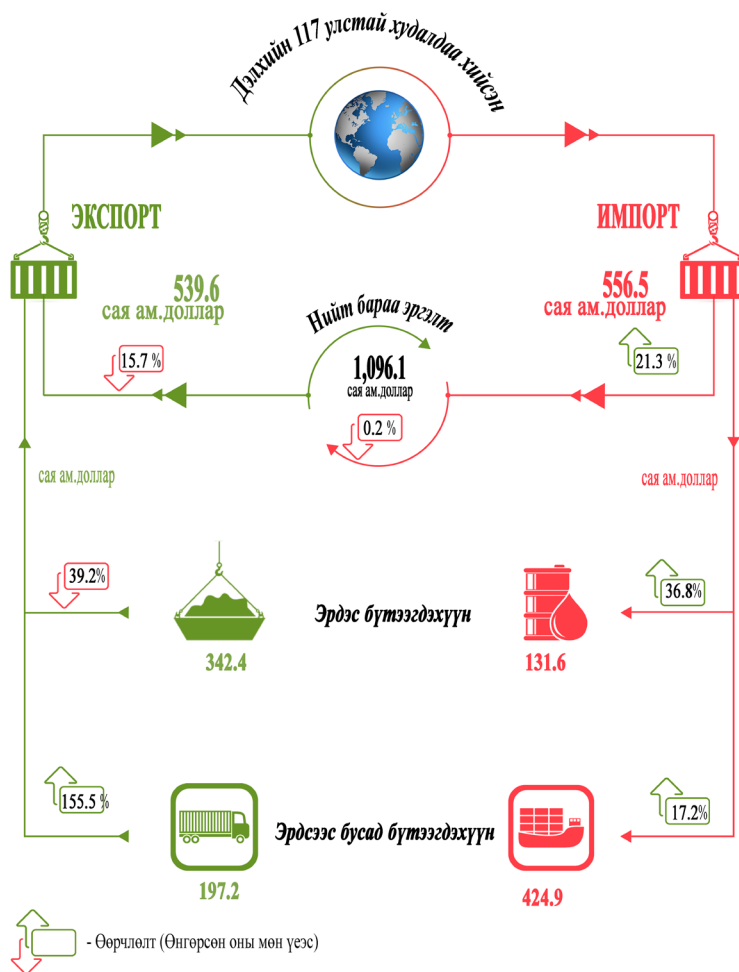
Дэлхийн 117 улстай худалдаа хийсэн

ЭКСПОРТ

539.6
сая ам.доллар

15.7 %

ИМПОРТ

556.5
сая ам.доллар

21.3 %

Нийт бараа эргэлт

1,096.1
сая ам.доллар

0.2 %

сая ам.доллар

сая ам.доллар

39.2%

Эрдэс бүтээгдэхүүн

36.8%

342.4

131.6

155.5 %

Эрдсээс бусад бүтээгдэхүүн

17.2%

197.2

424.9

- Өөрчлөлт (Өнгөрсөн оны мөн үеэс)